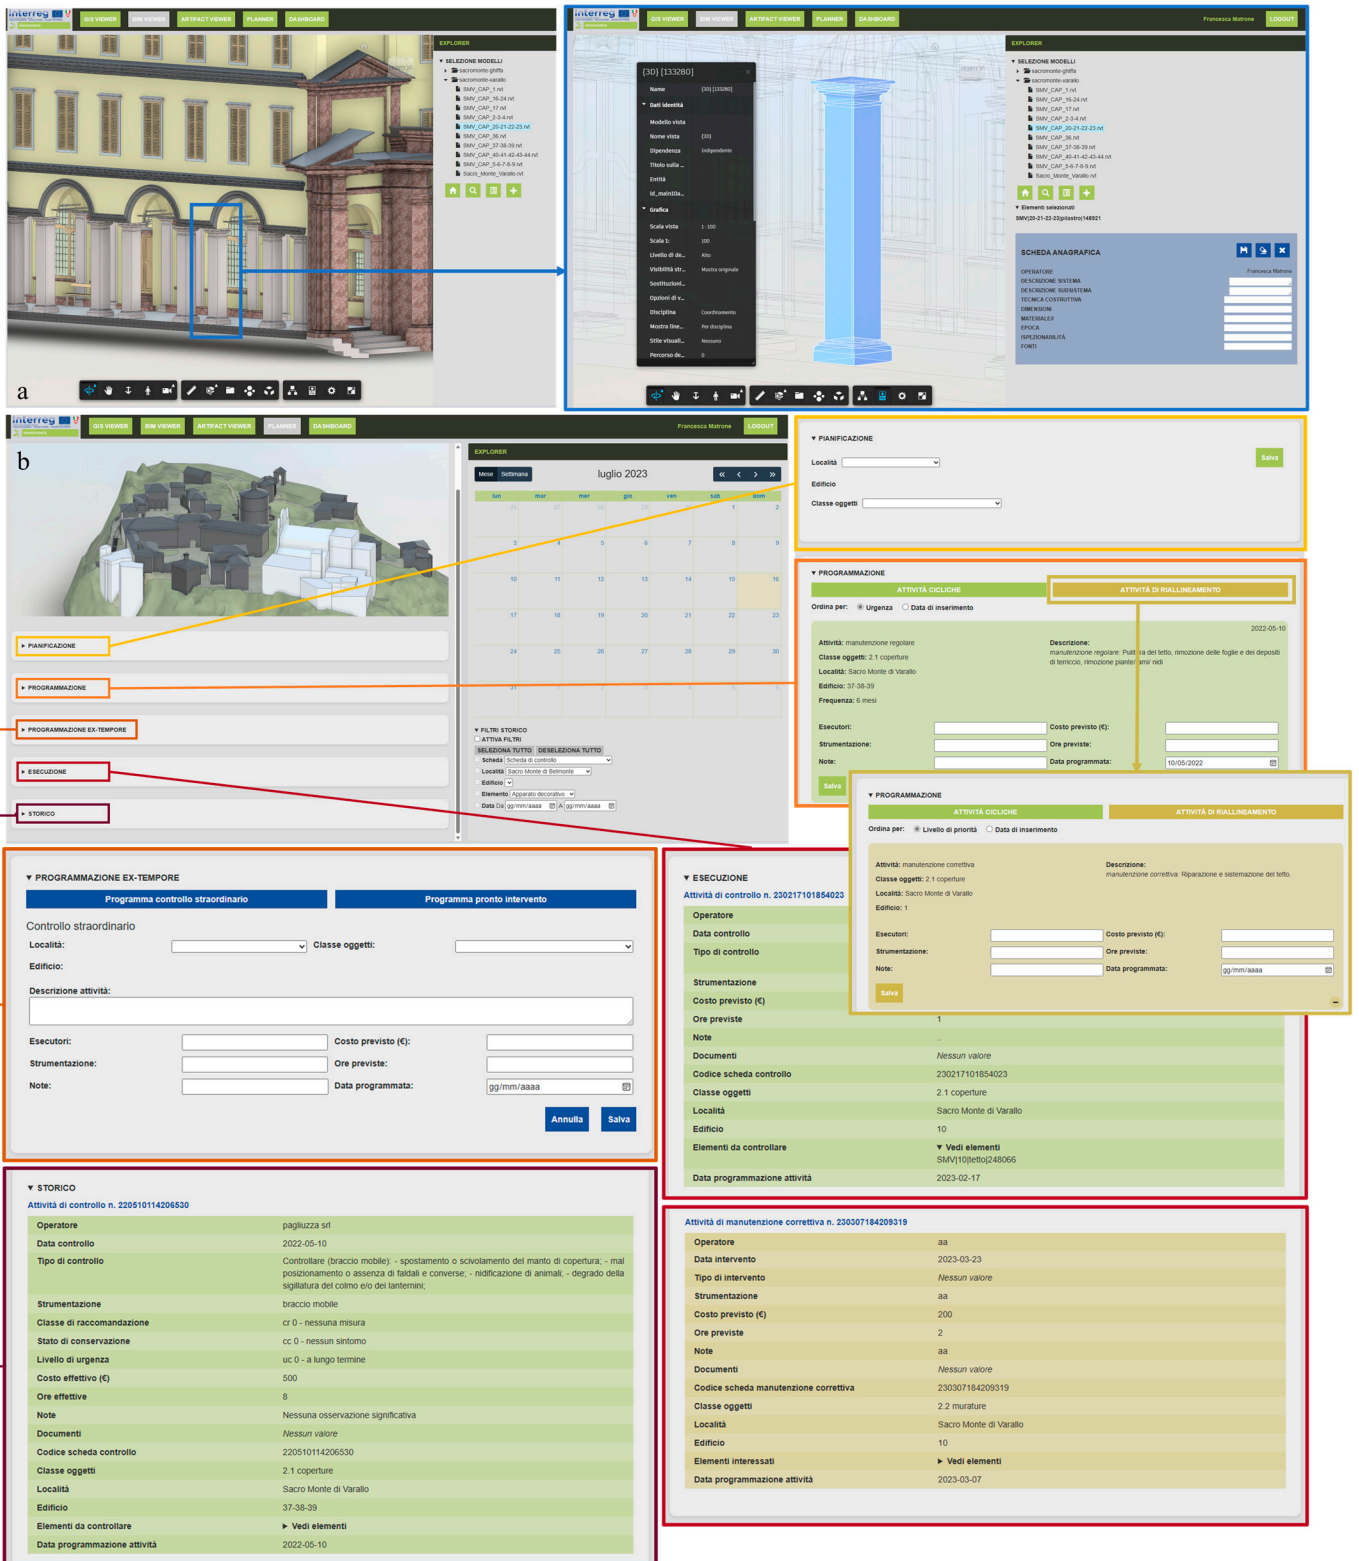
Interreg

GIS VIEWER | BIM VIEWER | ARTIFACT VIEWER | PLANNER | DASHBOARD

EXPLORER

▼ SELEZIONE MODELLI
sacromonte-ghiffa
sacromonte-varallo
SMV_CAP_1.rvt
SMV_CAP_16-24.rvt
SMV_CAP_17.rvt
SMV_CAP_2-3-4.rvt
SMV_CAP_20-21-22-23.rvt
SMV_CAP_37-38-39.rvt
SMV_CAP_36.rvt
SMV_CAP_40-41-42-43-44.rvt
SMV_CAP_5-6-7-8-9.rvt
Sacro_Monte_Varallo.rvt

a

Interreg

GIS VIEWER | BIM VIEWER | ARTIFACT VIEWER | PLANNER | DASHBOARD | Francesca Matrone | LOGOUT

[3D] [133280]

| Name | [3D] [133280] |
|---|---|
| ▼ Dati identità | |
| Modello vista | |
| Nome vista | {3D} |
| Dipendenza | Indipendente |
| Titolo sulla ... | |
| Entità | |
| Id_maintOa... | |
| ▼ Grafica | |
| Scala vista | 1 : 100 |
| Scala 1: | 100 |
| Livello di de... | Alto |
| Visibilità str... | Mostra originale |
| Sostituzioni... | |
| Opzioni di v... | |
| Disciplina | Coordinamento |
| Mostra line... | Per disciplina |
| Stile visuali... | Nessuno |
| Percorso de... | 0 |

EXPLORER

▼ SELEZIONE MODELLI
sacromonte-ghiffa
sacromonte-varallo
SMV_CAP_1.rvt
SMV_CAP_16-24.rvt
SMV_CAP_17.rvt
SMV_CAP_2-3-4.rvt
SMV_CAP_20-21-22-23.rvt
SMV_CAP_37-38-39.rvt
SMV_CAP_36.rvt
SMV_CAP_40-41-42-43-44.rvt
SMV_CAP_5-6-7-8-9.rvt
Sacro_Monte_Varallo.rvt

▼ Elementi selezionati
SMV|20-21-22-23|pilastro|148921

SCHEDA ANAGRAFICA

OPERATORE Francesca Matrone
DESCRIZIONE SISTEMA
DESCRIZIONE SUBSISTEMA
TECNICA COSTRUTTIVA
DIMENSIONI
MATERIALI
EPOCA
ISPEZIONABILITÀ
FONTI

Interreg

GIS VIEWER | BIM VIEWER | ARTIFACT VIEWER | PLANNER | DASHBOARD | Francesca Matrone | LOGOUT

b

▸ PIANIFICAZIONE
▸ PROGRAMMAZIONE
▸ PROGRAMMAZIONE EX-TEMPORE
▸ ESECUZIONE
▸ STORICO

EXPLORER

Mese | Settimana

luglio 2023

| lun | mar | mer | gio | ven | sab | dom |
|---|---|---|---|---|---|---|
| 26 | 27 | 28 | 29 | 30 | 1 | 2 |
| 3 | 4 | 5 | 6 | 7 | 8 | 9 |
| 10 | 11 | 12 | 13 | 14 | 15 | 16 |
| 17 | 18 | 19 | 20 | 21 | 22 | 23 |
| 24 | 25 | 26 | 27 | 28 | 29 | 30 |
| 31 | 1 | 2 | 3 | 4 | 5 | 6 |

▼ FILTRI STORICO
ATTIVA FILTRI
SELEZIONA TUTTO | DESELEZIONA TUTTO
Scheda Scheda di controllo
Località Sacro Monte di Belmonte
Edificio
Elemento Apparato decorativo
Data Da gg/mm/aaaa A gg/mm/aaaa

▼ PIANIFICAZIONE
Località
Salva
Edificio
Classe oggetti

▼ PROGRAMMAZIONE
ATTIVITÀ CICLICHE | ATTIVITÀ DI RIALLINEAMENTO
Ordina per: Urgenza Data di inserimento
2022-05-10
Attività: manutenzione regolare
Classe oggetti: 2.1 coperture
Località: Sacro Monte di Varallo
Edificio: 37-38-39
Frequenza: 6 mesi
Descrizione: manutenzione regolare: Pulizia del tetto, rimozione delle foglie e dei depositi di terriccio, rimozione piante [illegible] nidi
Esecutori: | Costo previsto (€):
Strumentazione: | Ore previste:
Note: | Data programmata: 10/05/2022
Salva

▼ PROGRAMMAZIONE
ATTIVITÀ CICLICHE | ATTIVITÀ DI RIALLINEAMENTO
Ordina per: Livello di priorità Data di inserimento
Attività: manutenzione correttiva
Classe oggetti: 2.1 coperture
Località: Sacro Monte di Varallo
Edificio: 1
Descrizione: manutenzione correttiva: Riparazione e sistemazione del tetto.
Esecutori: | Costo previsto (€):
Strumentazione: | Ore previste:
Note: | Data programmata: gg/mm/aaaa
Salva

▼ PROGRAMMAZIONE EX-TEMPORE
Programma controllo straordinario | Programma pronto intervento
Controllo straordinario
Località: | Classe oggetti:
Edificio:
Descrizione attività:
Esecutori: | Costo previsto (€):
Strumentazione: | Ore previste:
Note: | Data programmata: gg/mm/aaaa
Annulla | Salva

▼ ESECUZIONE
Attività di controllo n. 230217101854023

| Operatore | |
|---|---|
| Data controllo | |
| Tipo di controllo | |
| Strumentazione | |
| Costo previsto (€) | |
| Ore previste | 1 |
| Note | - |
| Documenti | Nessun valore |
| Codice scheda controllo | 230217101854023 |
| Classe oggetti | 2.1 coperture |
| Località | Sacro Monte di Varallo |
| Edificio | 10 |
| Elementi da controllare | ▼ Vedi elementi SMV\|10\|tetto\|248066 |
| Data programmazione attività | 2023-02-17 |

▼ STORICO
Attività di controllo n. 220510114206530

| Operatore | pagliuzza srl |
|---|---|
| Data controllo | 2022-05-10 |
| Tipo di controllo | Controllare (braccio mobile): - spostamento o scivolamento del manto di copertura; - mal posizionamento o assenza di faldali e converse; - nidificazione di animali; - degrado della sigillatura del colmo e/o dei lanternini; |
| Strumentazione | braccio mobile |
| Classe di raccomandazione | cr 0 - nessuna misura |
| Stato di conservazione | cc 0 - nessun sintomo |
| Livello di urgenza | uc 0 - a lungo termine |
| Costo effettivo (€) | 500 |
| Ore effettive | 8 |
| Note | Nessuna osservazione significativa |
| Documenti | Nessun valore |
| Codice scheda controllo | 220510114206530 |
| Classe oggetti | 2.1 coperture |
| Località | Sacro Monte di Varallo |
| Edificio | 37-38-39 |
| Elementi da controllare | ▸ Vedi elementi |
| Data programmazione attività | 2022-05-10 |

Attività di manutenzione correttiva n. 230307184209319

| Operatore | aa |
|---|---|
| Data intervento | 2023-03-23 |
| Tipo di intervento | Nessun valore |
| Strumentazione | aa |
| Costo previsto (€) | 200 |
| Ore previste | 2 |
| Note | aa |
| Documenti | Nessun valore |
| Codice scheda manutenzione correttiva | 230307184209319 |
| Classe oggetti | 2.2 murature |
| Località | Sacro Monte di Varallo |
| Edificio | 10 |
| Elementi interessati | ▸ Vedi elementi |
| Data programmazione attività | 2023-03-07 |